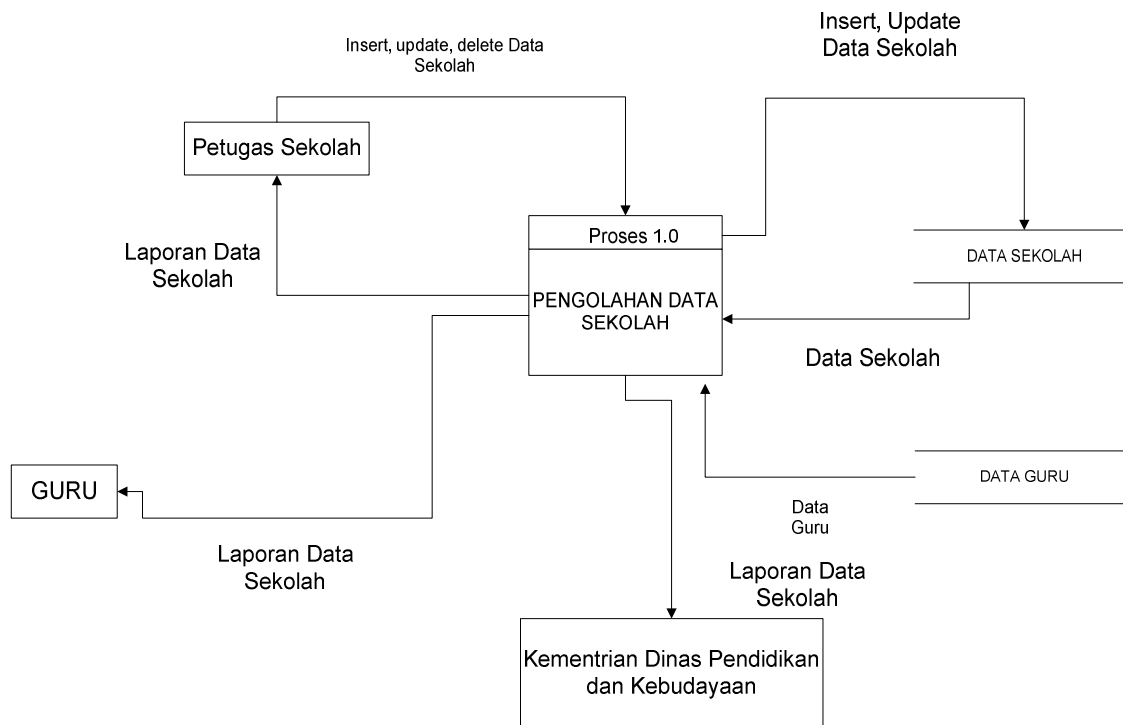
Insert, Update Data Sekolah

Insert, update, delete Data Sekolah

Petugas Sekolah

Proses 1.0

PENGOLAHAN DATA SEKOLAH

DATA SEKOLAH

Laporan Data Sekolah

Data Sekolah

GURU

DATA GURU

Data Guru

Laporan Data Sekolah

Laporan Data Sekolah

Kementrian Dinas Pendidikan dan Kebudayaan